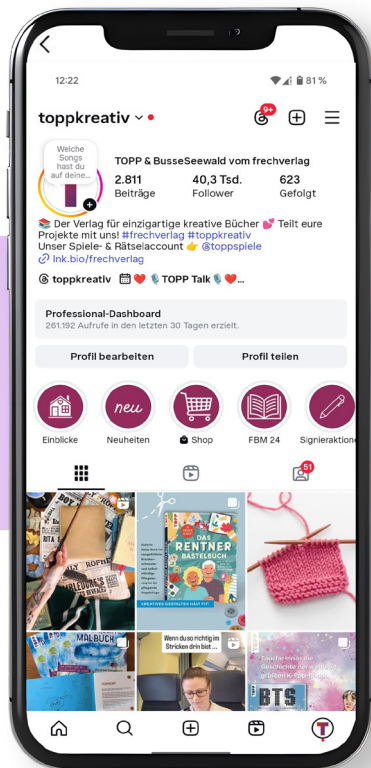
12:22

81 %

toppkreativ

9+

Welche Songs hast du auf deine...

TOPP & BusseSeewald vom frechverlag

2.811 Beiträge

40,3 Tsd. Follower

623 Gefolgt

📚 Der Verlag für einzigartige kreative Bücher 💕 Teilt eure Projekte mit uns! #frechverlag #toppkreativ
Unser Spiele- & Rätselaccount 👉 @toppspiele
lnk.bio/frechverlag

toppkreativ 📅❤️🎙️TOPP Talk🎙️❤️...

Professional-Dashboard
261.192 Aufrufe in den letzten 30 Tagen erzielt.

Profil bearbeiten

Profil teilen

neu

Einblicke

Neuheiten

Shop

FBM 24

Signierakione

51

DAS RENTNER BASTELBUCH

MALBUCH

Wenn du so richtig im Stricken drin bist ...

BTS